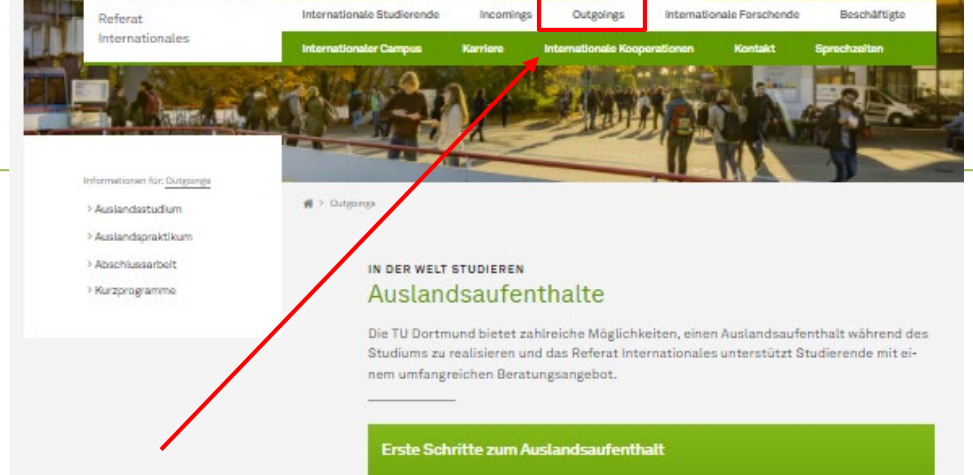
Referat Internationales

Internationale Studierende
Incomings
Outgoings
Internationale Forschende
Beschäftigte

Internationaler Campus
Karriere
Internationale Kooperationen
Kontakt
Sprechzeiten

Informationen für: Outgoings

> Auslandsstudium
> Auslandspraktikum
> Abschlussarbeit
> Kurzprogramme

> Outgoings

IN DER WELT STUDIEREN

Auslandsaufenthalte

Die TU Dortmund bietet zahlreiche Möglichkeiten, einen Auslandsaufenthalt während des Studiums zu realisieren und das Referat Internationales unterstützt Studierende mit einem umfangreichen Beratungsangebot.

Erste Schritte zum Auslandsaufenthalt